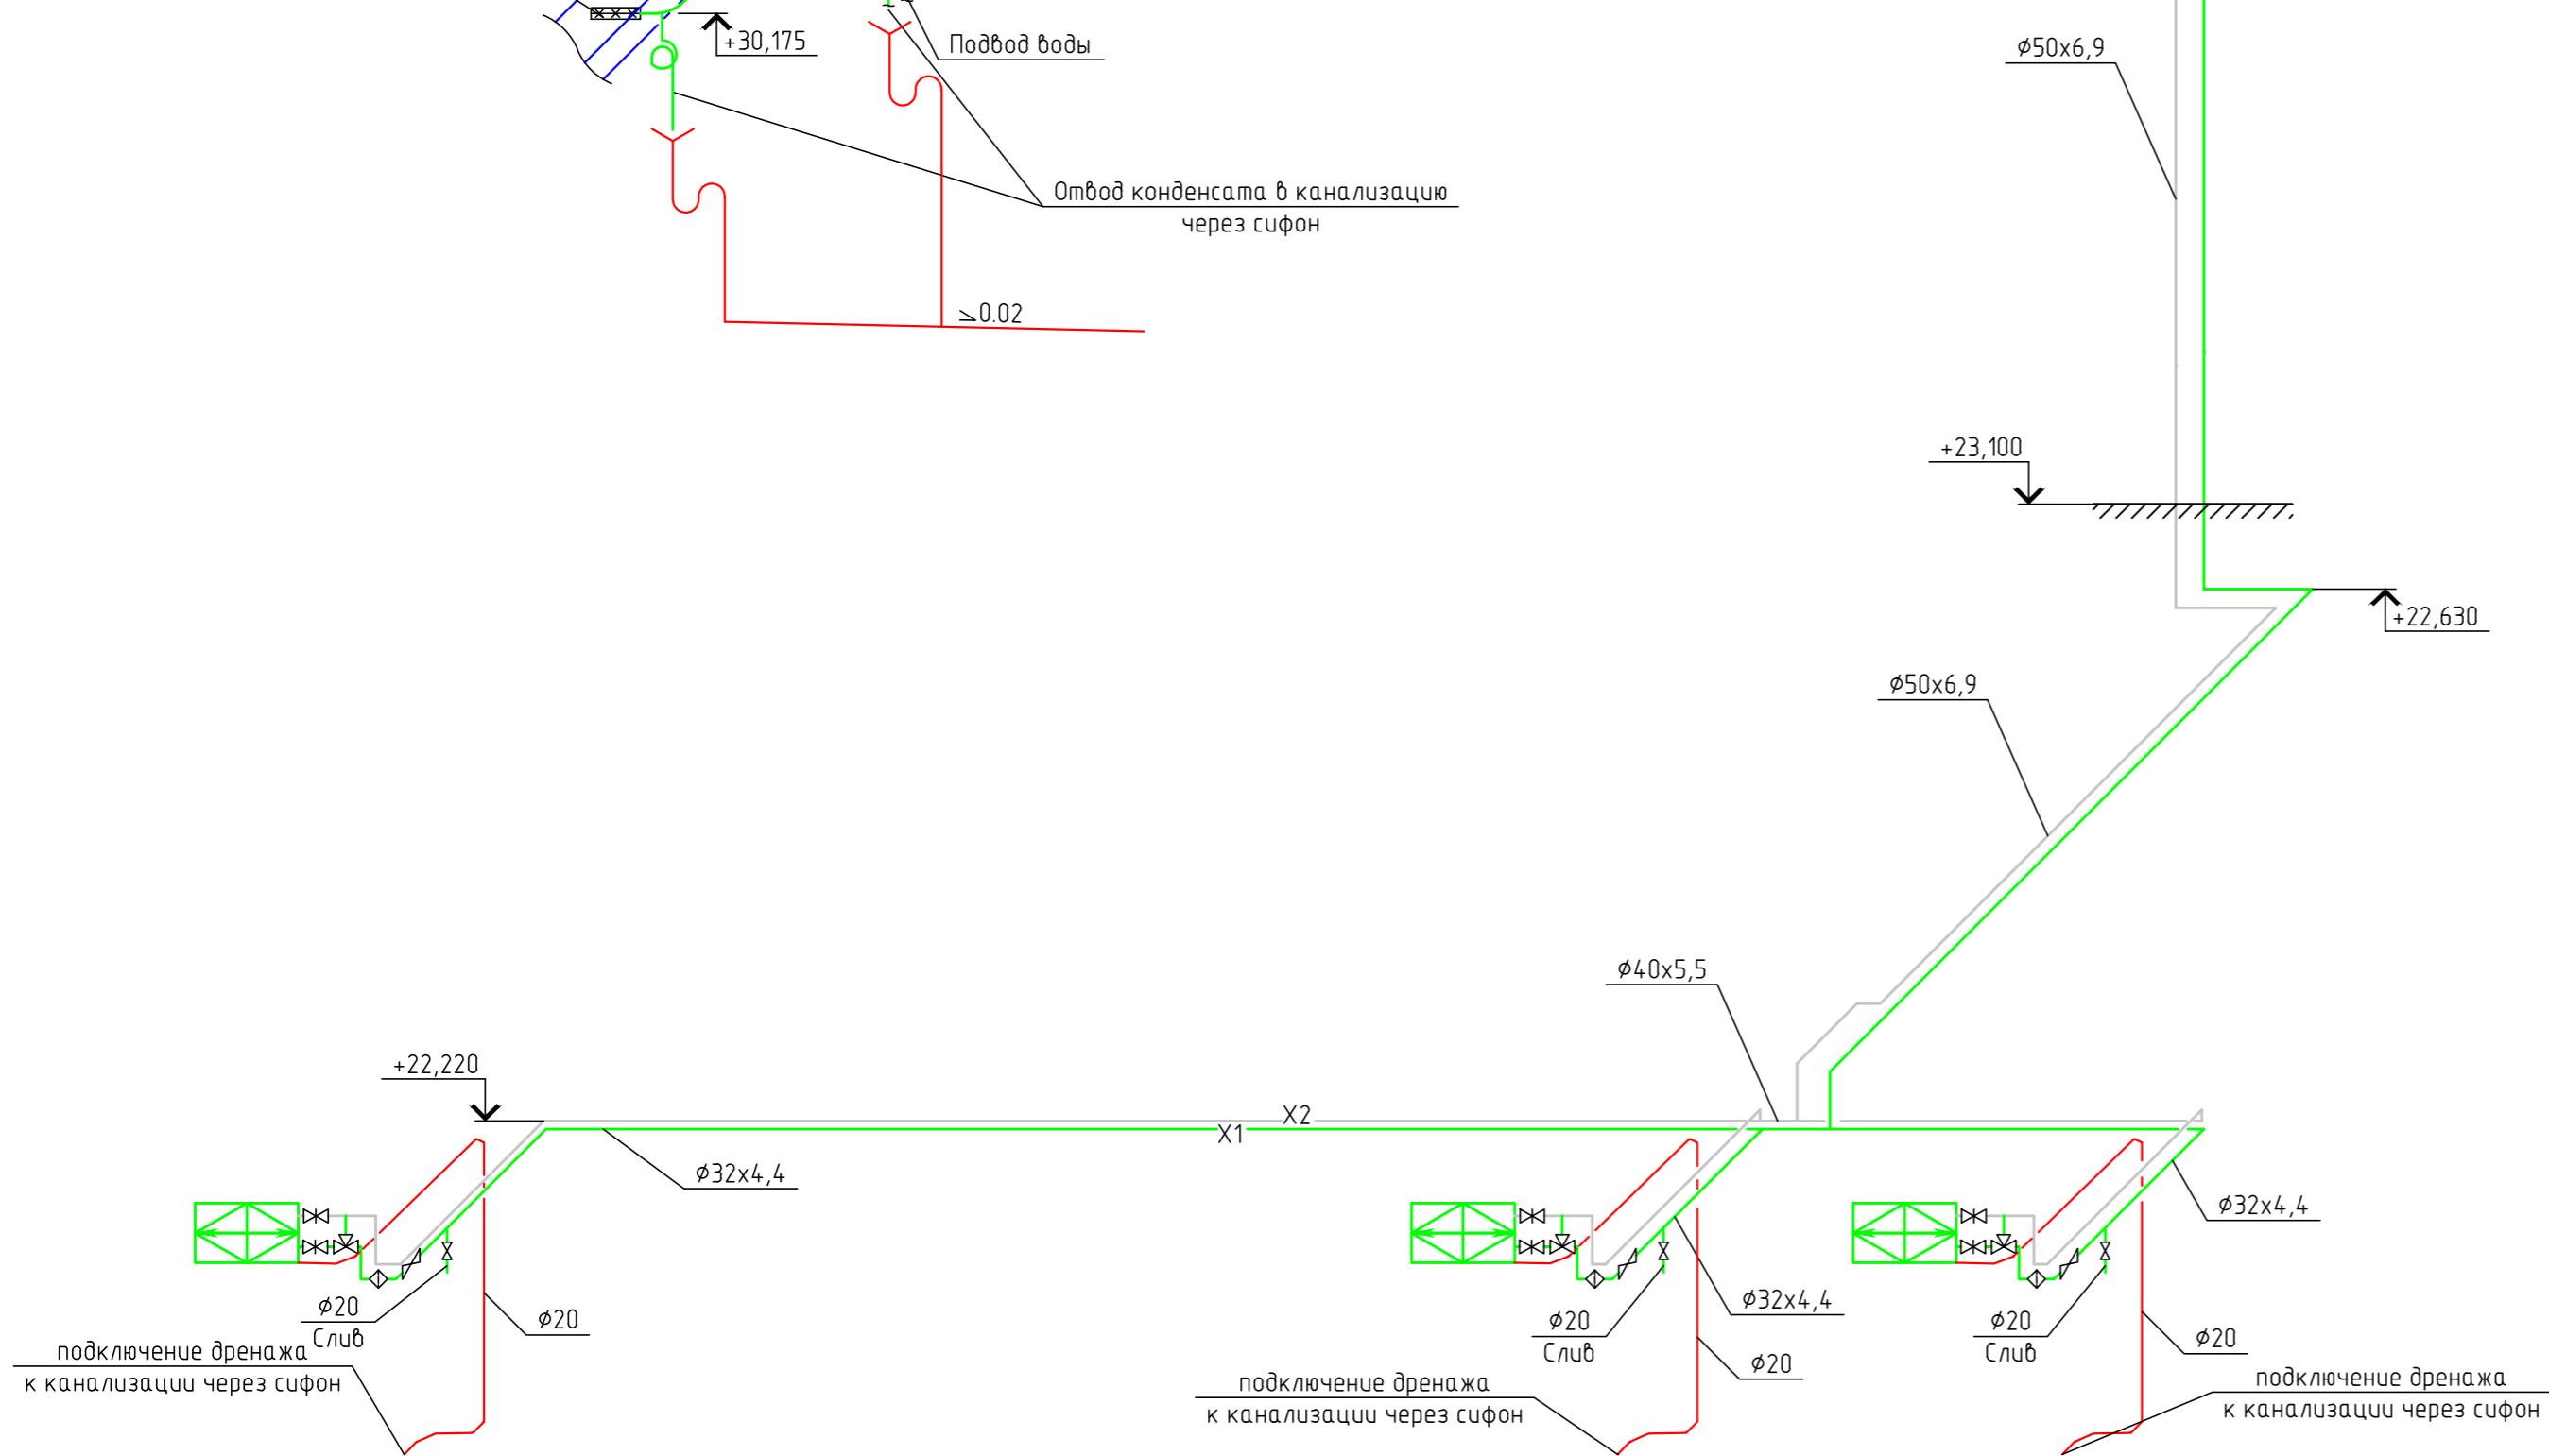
+30,175

Подвод воды

Отвод конденсата в канализацию через сифон

⦣0.02

ø50x6,9

+23,100

+22,630

ø50x6,9

ø40x5,5

+22,220

X2

X1

ø32x4,4

ø32x4,4

ø32x4,4

ø20
Слив

ø20

ø20
Слив

ø20

ø20
Слив

ø20

подключение дренажа
к канализации через сифон

подключение дренажа
к канализации через сифон

подключение дренажа
к канализации через сифон